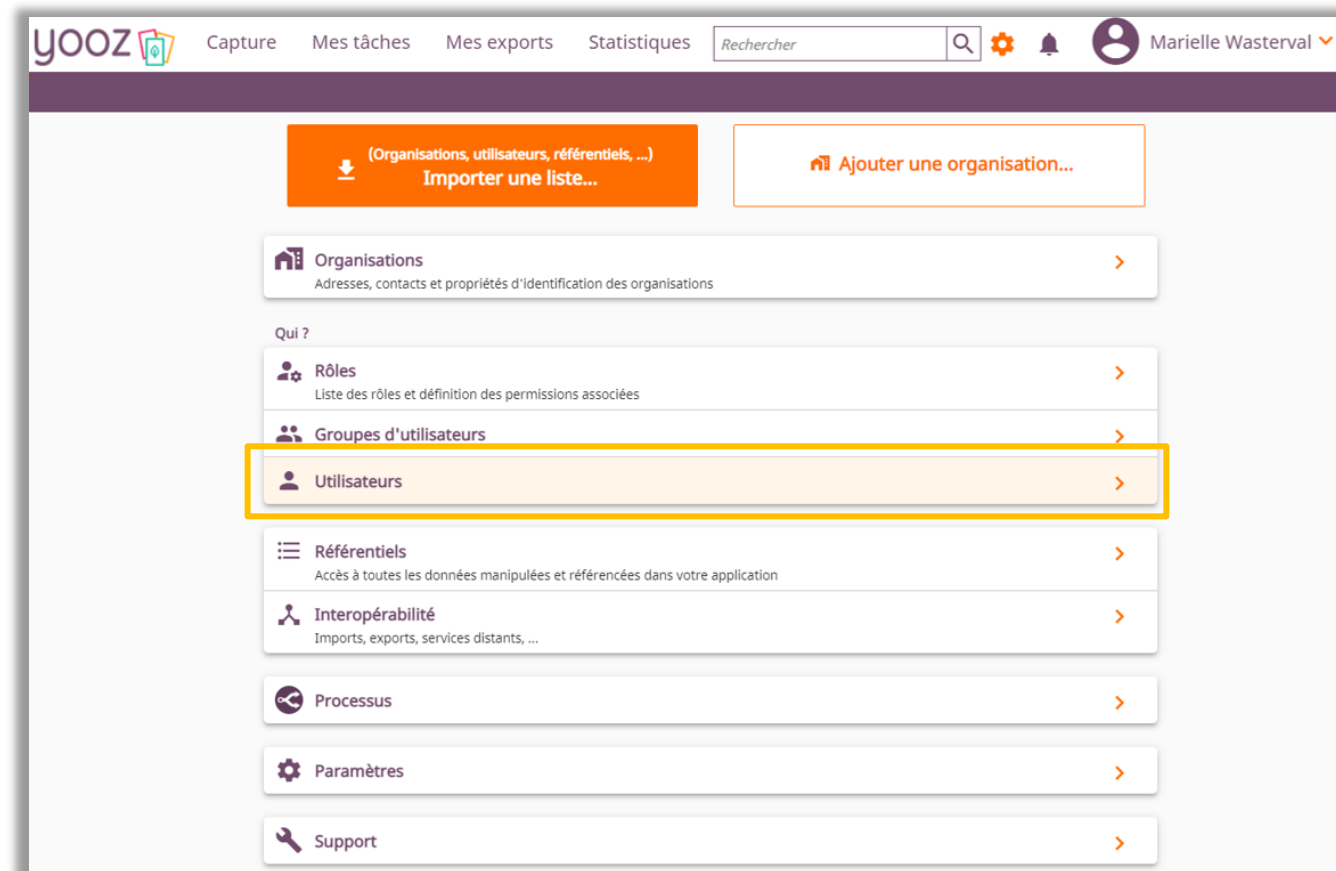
yooz Capture Mes tâches Mes exports Statistiques Rechercher Marielle Wasterval

(Organisations, utilisateurs, référentiels, ...)
Importer une liste...

Ajouter une organisation...

Organisations
Adresses, contacts et propriétés d'identification des organisations

Qui ?

Rôles
Liste des rôles et définition des permissions associées

Groupes d'utilisateurs

Utilisateurs

Référentiels
Accès à toutes les données manipulées et référencées dans votre application

Interopérabilité
Imports, exports, services distants, ...

Processus

Paramètres

Support